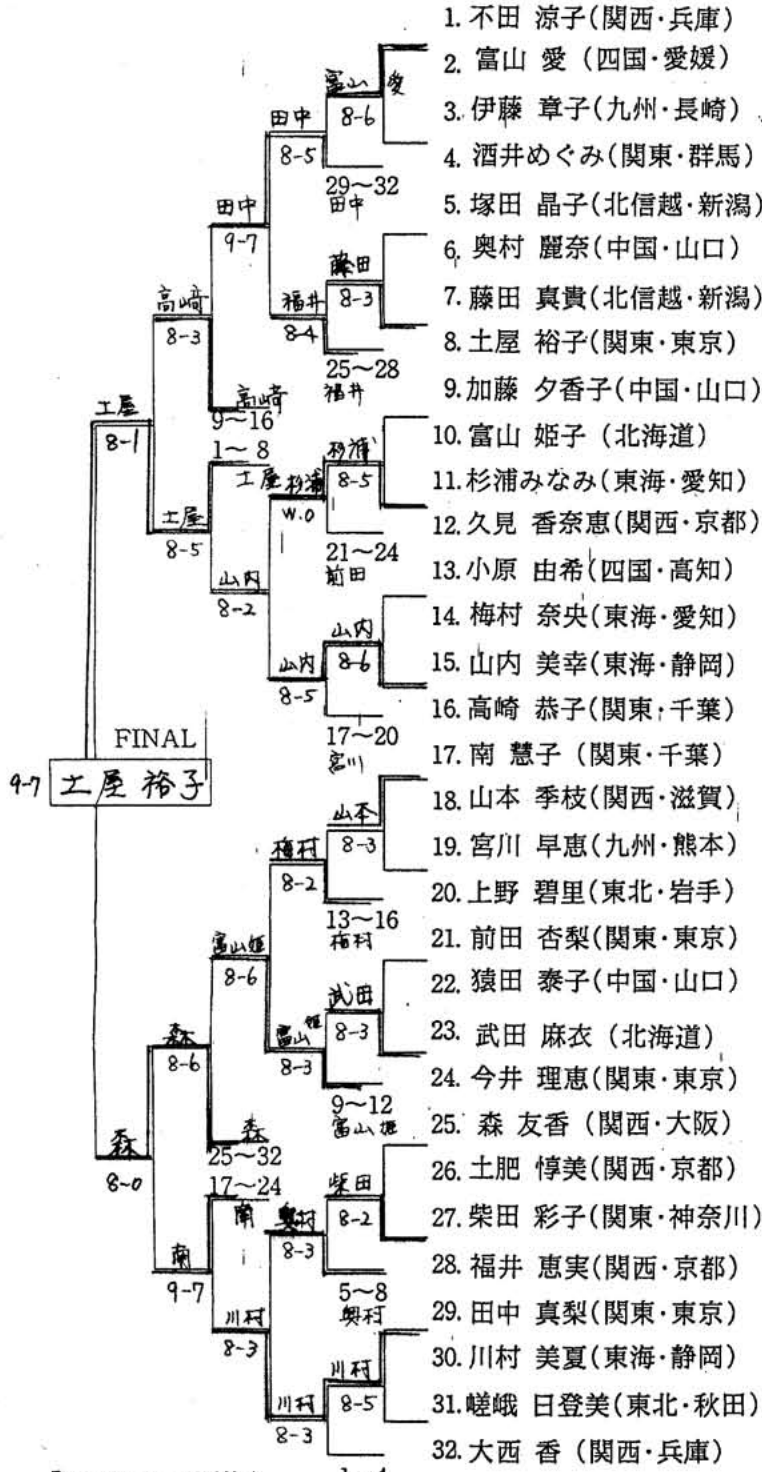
1. 不田 涼子(関西・兵庫)
2. 富山 愛 (四国・愛媛)
3. 伊藤 章子(九州・長崎)
4. 酒井めぐみ(関東・群馬)
5. 塚田 晶子(北信越・新潟)
6. 奥村 麗奈(中国・山口)
7. 藤田 真貴(北信越・新潟)
8. 土屋 裕子(関東・東京)
9. 加藤 夕香子(中国・山口)
10. 富山 姫子 (北海道)
11. 杉浦みなみ(東海・愛知)
12. 久見 香奈恵(関西・京都)
13. 小原 由希(四国・高知)
14. 梅村 奈央(東海・愛知)
15. 山内 美幸(東海・静岡)
16. 高崎 恭子(関東・千葉)
17. 南 慧子 (関東・千葉)
18. 山本 季枝(関西・滋賀)
19. 宮川 早恵(九州・熊本)
20. 上野 碧里(東北・岩手)
21. 前田 杏梨(関東・東京)
22. 猿田 泰子(中国・山口)
23. 武田 麻衣 (北海道)
24. 今井 理恵(関東・東京)
25. 森 友香 (関西・大阪)
26. 土肥 惇美(関西・京都)
27. 柴田 彩子(関東・神奈川)
28. 福井 恵実(関西・京都)
29. 田中 真梨(関東・東京)
30. 川村 美夏(東海・静岡)
31. 嵯峨 日登美(東北・秋田)
32. 大西 香 (関西・兵庫)

富山 愛 8-6
田中 8-5
29~32 田中
田中 9-7
藤田 8-3
福井 8-4
25~28 福井
高崎 8-3
高崎 9~16
土屋 8-1
1~8
杉浦 8-5
土屋 杉浦 W.O
21~24 前田
土屋 8-5
山内 8-2
山内 8-6
山内 8-5
17~20 宮川
FINAL
9-7 土屋 裕子
山本 8-3
梅村 8-2
13~16 梅村
富山姫 8-6
武田 8-3
富山姫 8-3
9~12 富山姫
森 8-6
森 25~32
森 8-0
17~24
南
柴田 8-2
奥村 8-3
5~8 奥村
南 9-7
川村 8-3
川村 8-5
川村 8-3